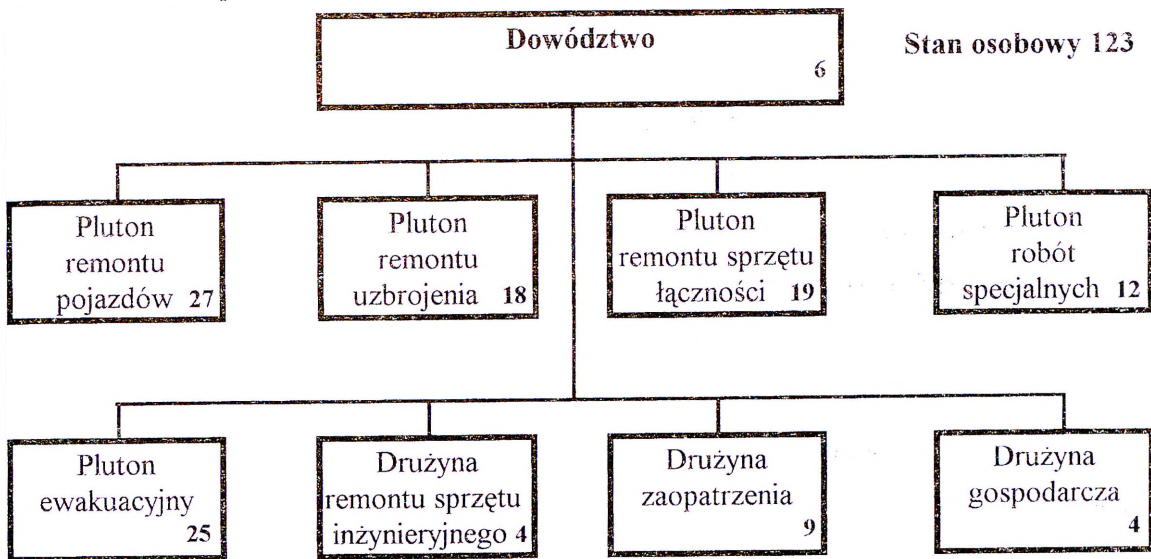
Dowództwo 6

Stan osobowy 123

Pluton remontu pojazdów 27

Pluton remontu uzbrojenia 18

Pluton remontu sprzętu łączności 19

Pluton robót specjalnych 12

Pluton ewakuacyjny 25

Drużyna remontu sprzętu inżynieryjnego 4

Drużyna zaopatrzenia 9

Drużyna gospodarcza 4